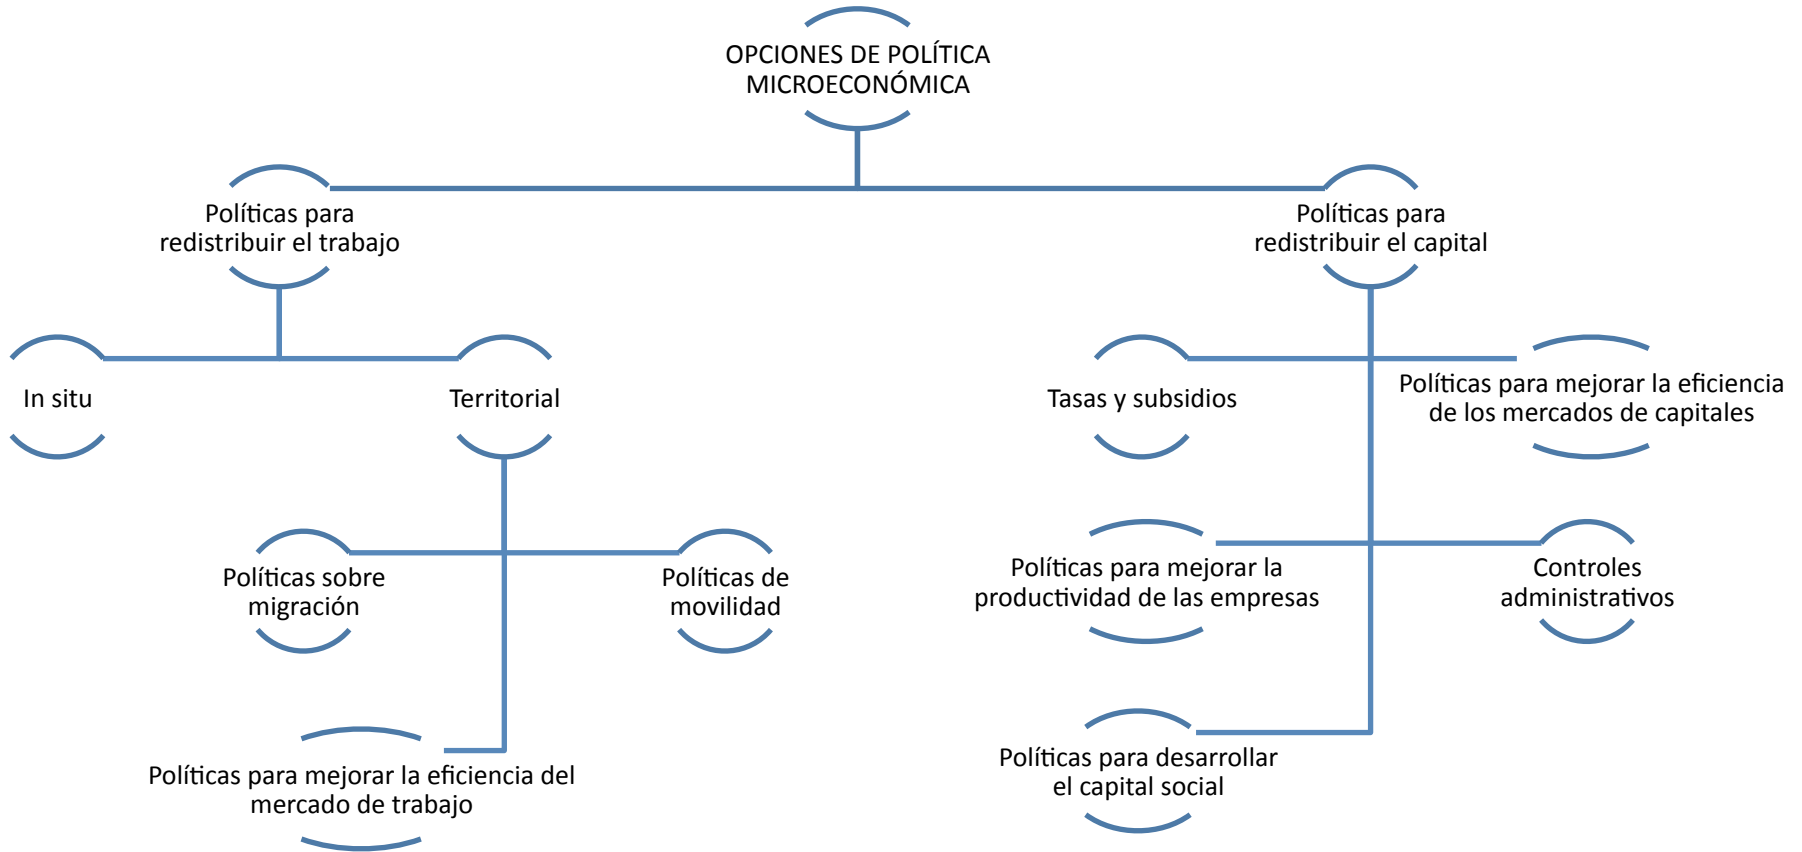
OPCIONES DE POLÍTICA MICROECONÓMICA

Políticas para redistribuir el trabajo

Políticas para redistribuir el capital

In situ

Territorial

Tasas y subsidios

Políticas para mejorar la eficiencia de los mercados de capitales

Políticas sobre migración

Políticas de movilidad

Políticas para mejorar la productividad de las empresas

Controles administrativos

Políticas para mejorar la eficiencia del mercado de trabajo

Políticas para desarrollar el capital social